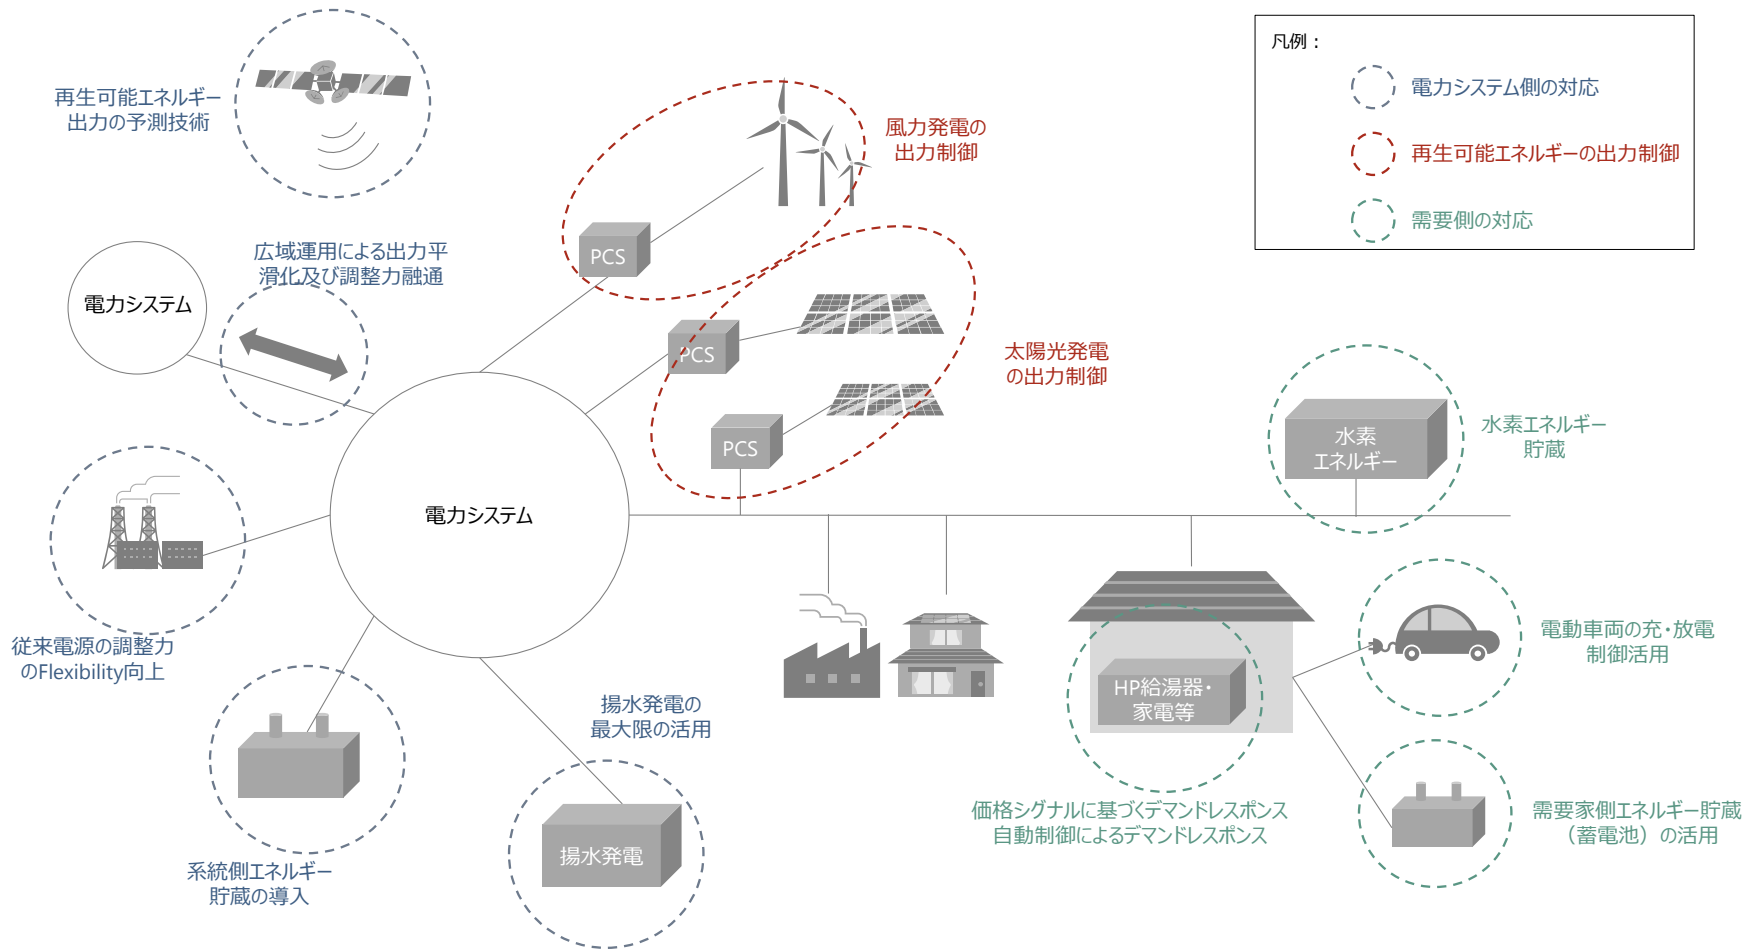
凡例：

電力システム側の対応

再生可能エネルギーの出力制御

需要側の対応

再生可能エネルギー出力の予測技術

風力発電の出力制御

PCS

広域運用による出力平滑化及び調整力融通

電力システム

PCS

PCS

太陽光発電の出力制御

水素エネルギー

水素エネルギー貯蔵

電力システム

従来電源の調整力のFlexibility向上

HP給湯器・家電等

電動車両の充・放電制御活用

揚水発電の最大限の活用

価格シグナルに基づくデマンドレスポンス
自動制御によるデマンドレスポンス

需要家側エネルギー貯蔵（蓄電池）の活用

揚水発電

系統側エネルギー貯蔵の導入